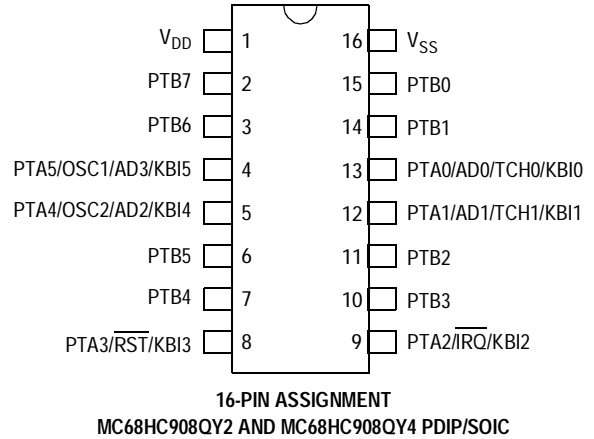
$V_{DD}$ 1
PTB7 2
PTB6 3
PTA5/OSC1/AD3/KBI5 4
PTA4/OSC2/AD2/KBI4 5
PTB5 6
PTB4 7
PTA3/$\overline{RST}$/KBI3 8

16 $V_{SS}$
15 PTB0
14 PTB1
13 PTA0/AD0/TCH0/KBI0
12 PTA1/AD1/TCH1/KBI1
11 PTB2
10 PTB3
9 PTA2/$\overline{IRQ}$/KBI2

16-PIN ASSIGNMENT
MC68HC908QY2 AND MC68HC908QY4 PDIP/SOIC